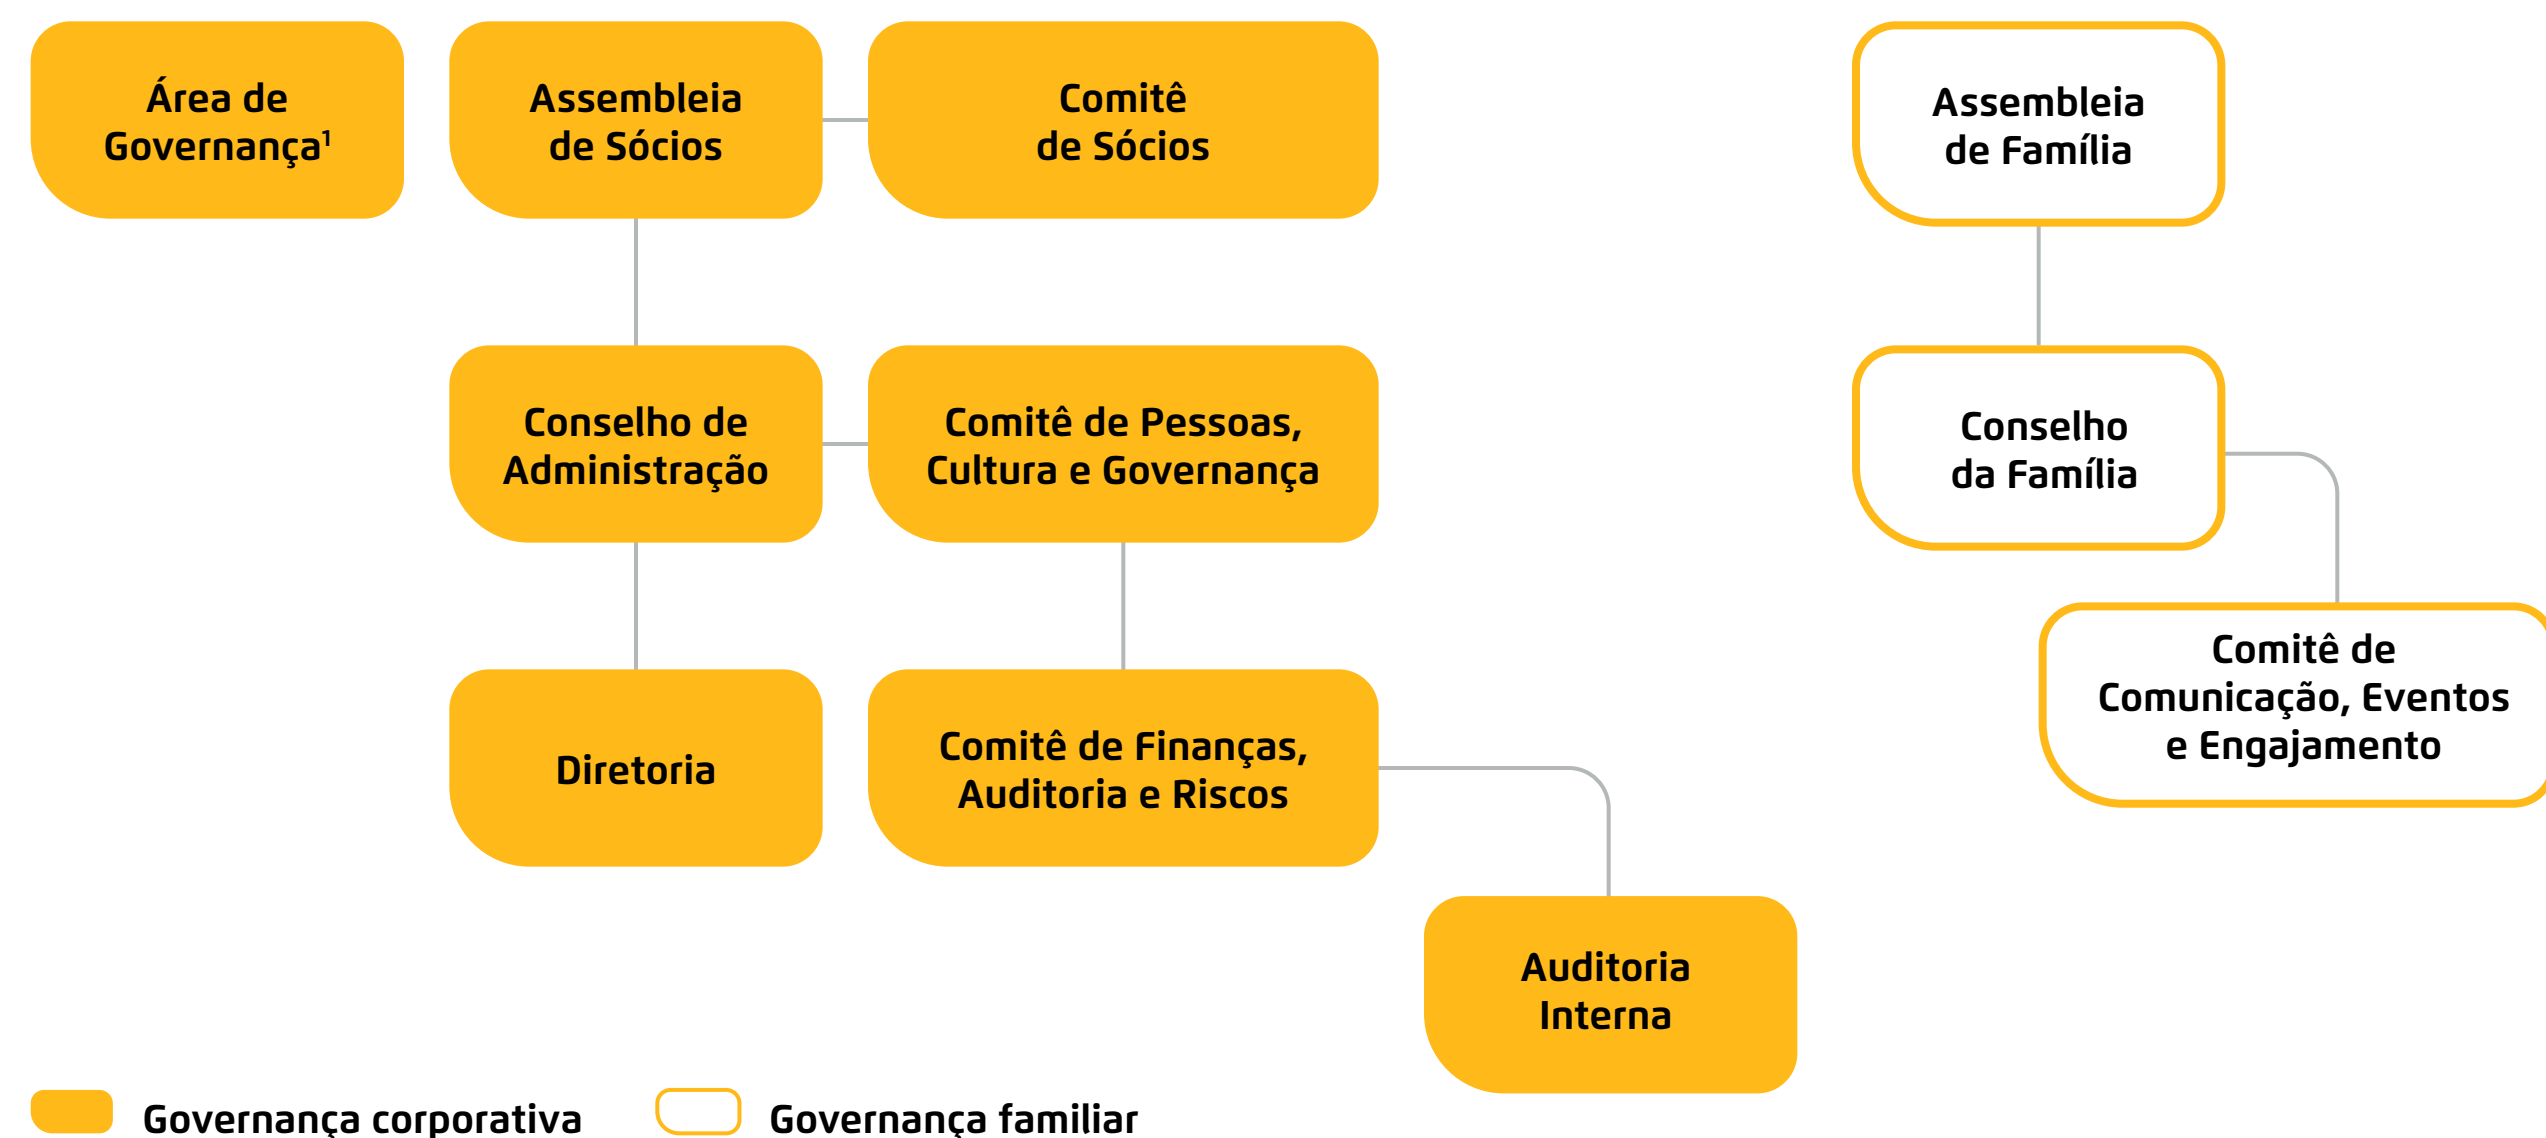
Área de Governança$^1$

Assembleia de Sócios

Comitê de Sócios

Assembleia de Família

Conselho de Administração

Comitê de Pessoas, Cultura e Governança

Conselho da Família

Comitê de Comunicação, Eventos e Engajamento

Diretoria

Comitê de Finanças, Auditoria e Riscos

Auditoria Interna

Governança corporativa

Governança familiar